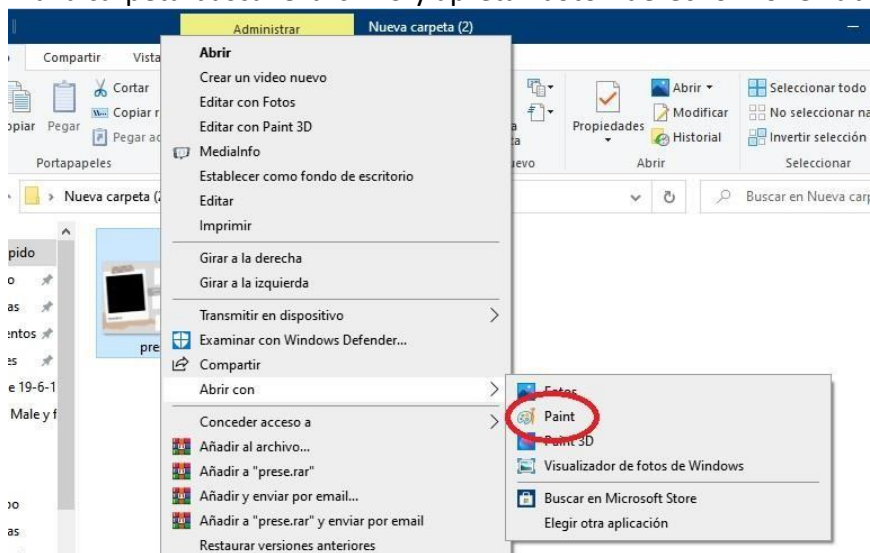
Administrar
Nueva carpeta (2)

Compartir
Vista

Cortar
Copiar r
opiar
Pegar
Pegar ac
Portapapeles

Abrir
Crear un video nuevo
Editar con Fotos
Editar con Paint 3D
MediaInfo
Establecer como fondo de escritorio
Editar
Imprimir
Girar a la derecha
Girar a la izquierda
Transmitir en dispositivo
Examinar con Windows Defender...
Compartir
Abrir con
Conceder acceso a
Añadir al archivo...
Añadir a "prese.rar"
Añadir y enviar por email...
Añadir a "prese.rar" y enviar por email
Restaurar versiones anteriores

Propiedades
Abrir
Modificar
Historial
Abrir
Seleccionar todo
No seleccionar na
Invertir selección
Seleccionar

Nueva carpeta (2
Buscar en Nueva carp

pido
o
as
entos
es
e 19-6-1
Male y f
pre
po
as

Fotos
Paint
Paint 3D
Visualizador de fotos de Windows
Buscar en Microsoft Store
Elegir otra aplicación